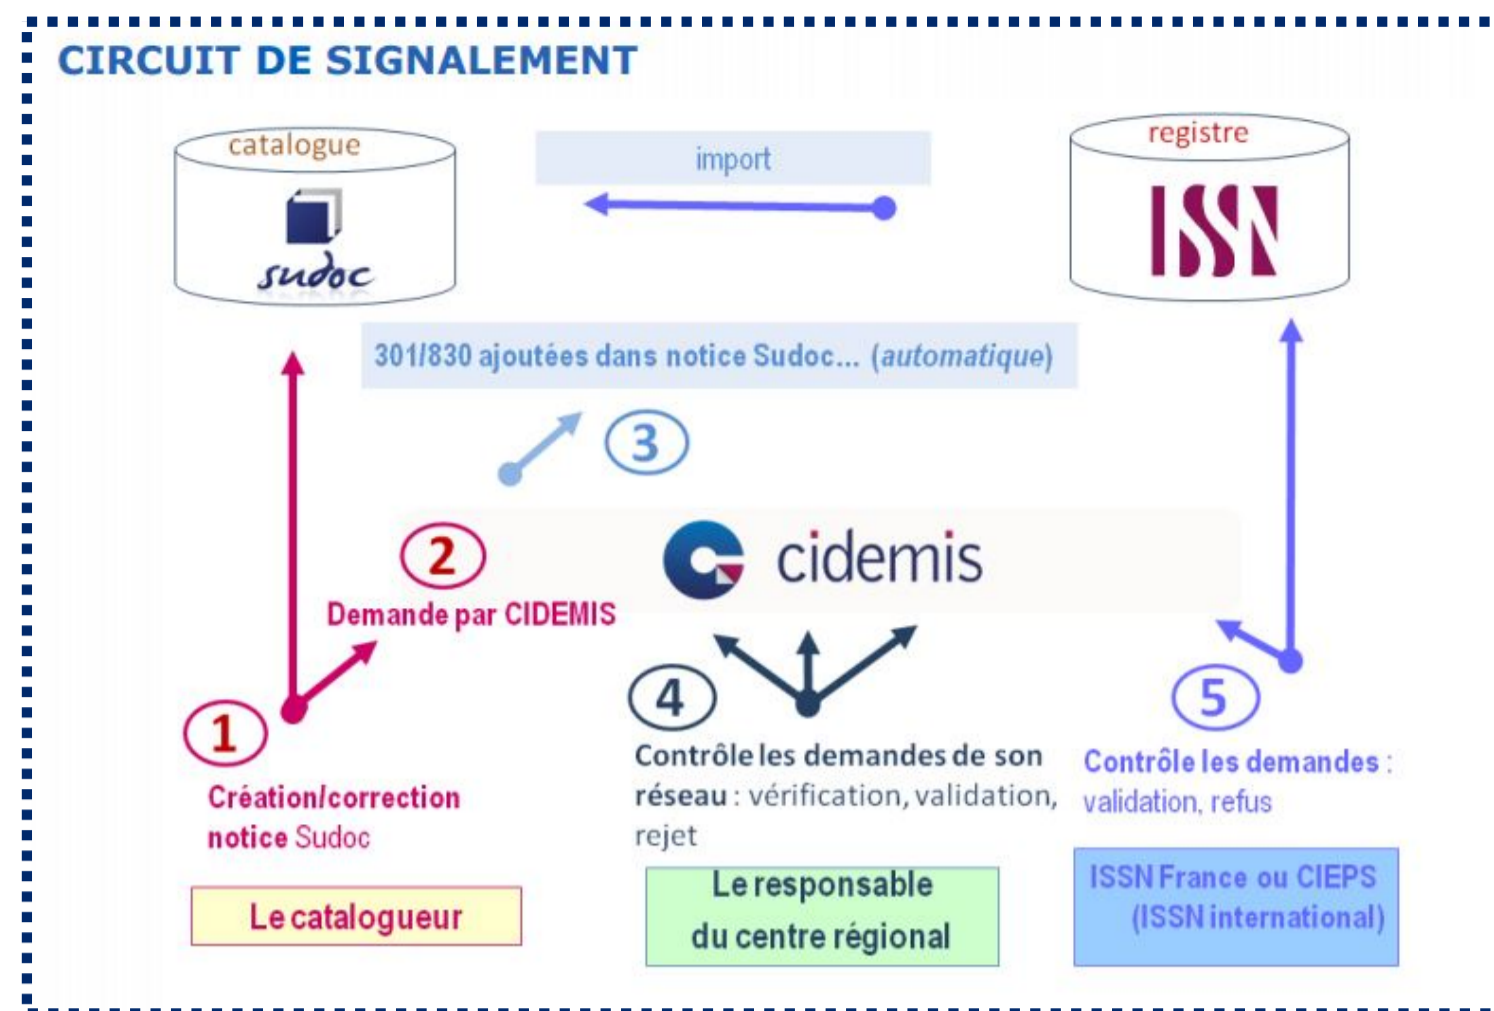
CIRCUIT DE SIGNALEMENT

catalogue

sudoc

import

registre

ISSN

301/830 ajoutées dans notice Sudoc... (automatique)

3

2

Demande par CIDEMIS

cidemis

1

Création/correction notice Sudoc

Le catalogueur

4

Contrôle les demandes de son réseau : vérification, validation, rejet

Le responsable du centre régional

5

Contrôle les demandes : validation, refus

ISSN France ou CIEPS (ISSN international)